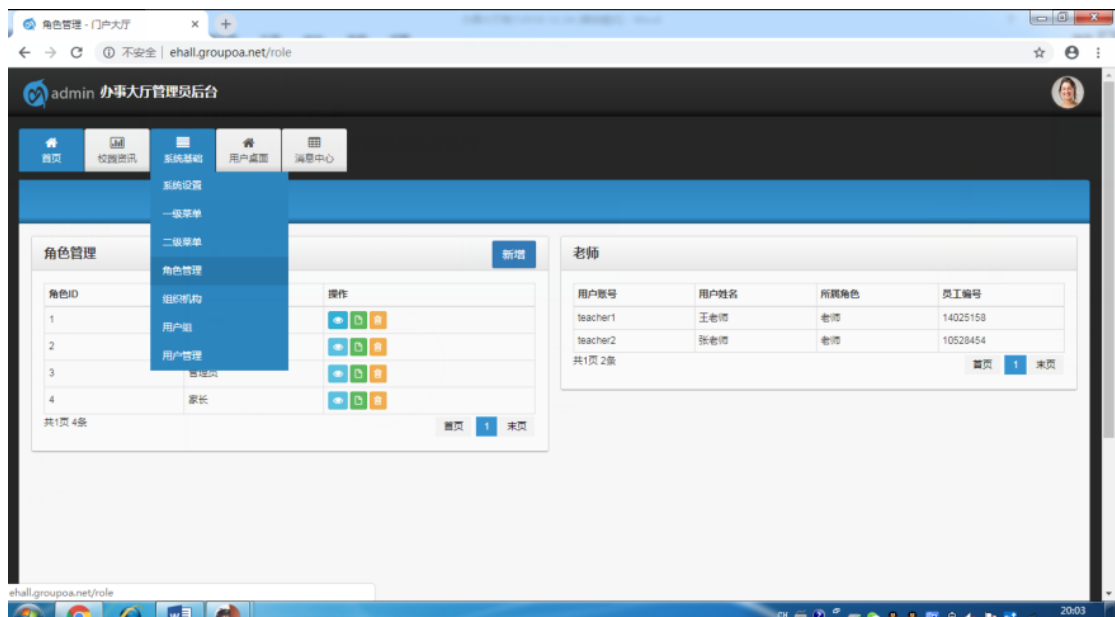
角色管理 - 门户大厅 ×

不安全 | ehall.groupoa.net/role

admin 办事大厅管理员后台

首页
校园资讯
系统基础
用户桌面
消息中心

系统设置
一级菜单
二级菜单
角色管理
组织机构
用户组
用户管理

角色管理

新增

| 角色ID | | 操作 |
|---|---|---|
| 1 | | |
| 2 | | |
| 3 | 管理员 | |
| 4 | 家长 | |

共1页 4条

首页 1 末页

老师

| 用户账号 | 用户姓名 | 所属角色 | 员工编号 |
|---|---|---|---|
| teacher1 | 王老师 | 老师 | 14025158 |
| teacher2 | 张老师 | 老师 | 10528454 |

共1页 2条

首页 1 末页

ehall.groupoa.net/role

20:03